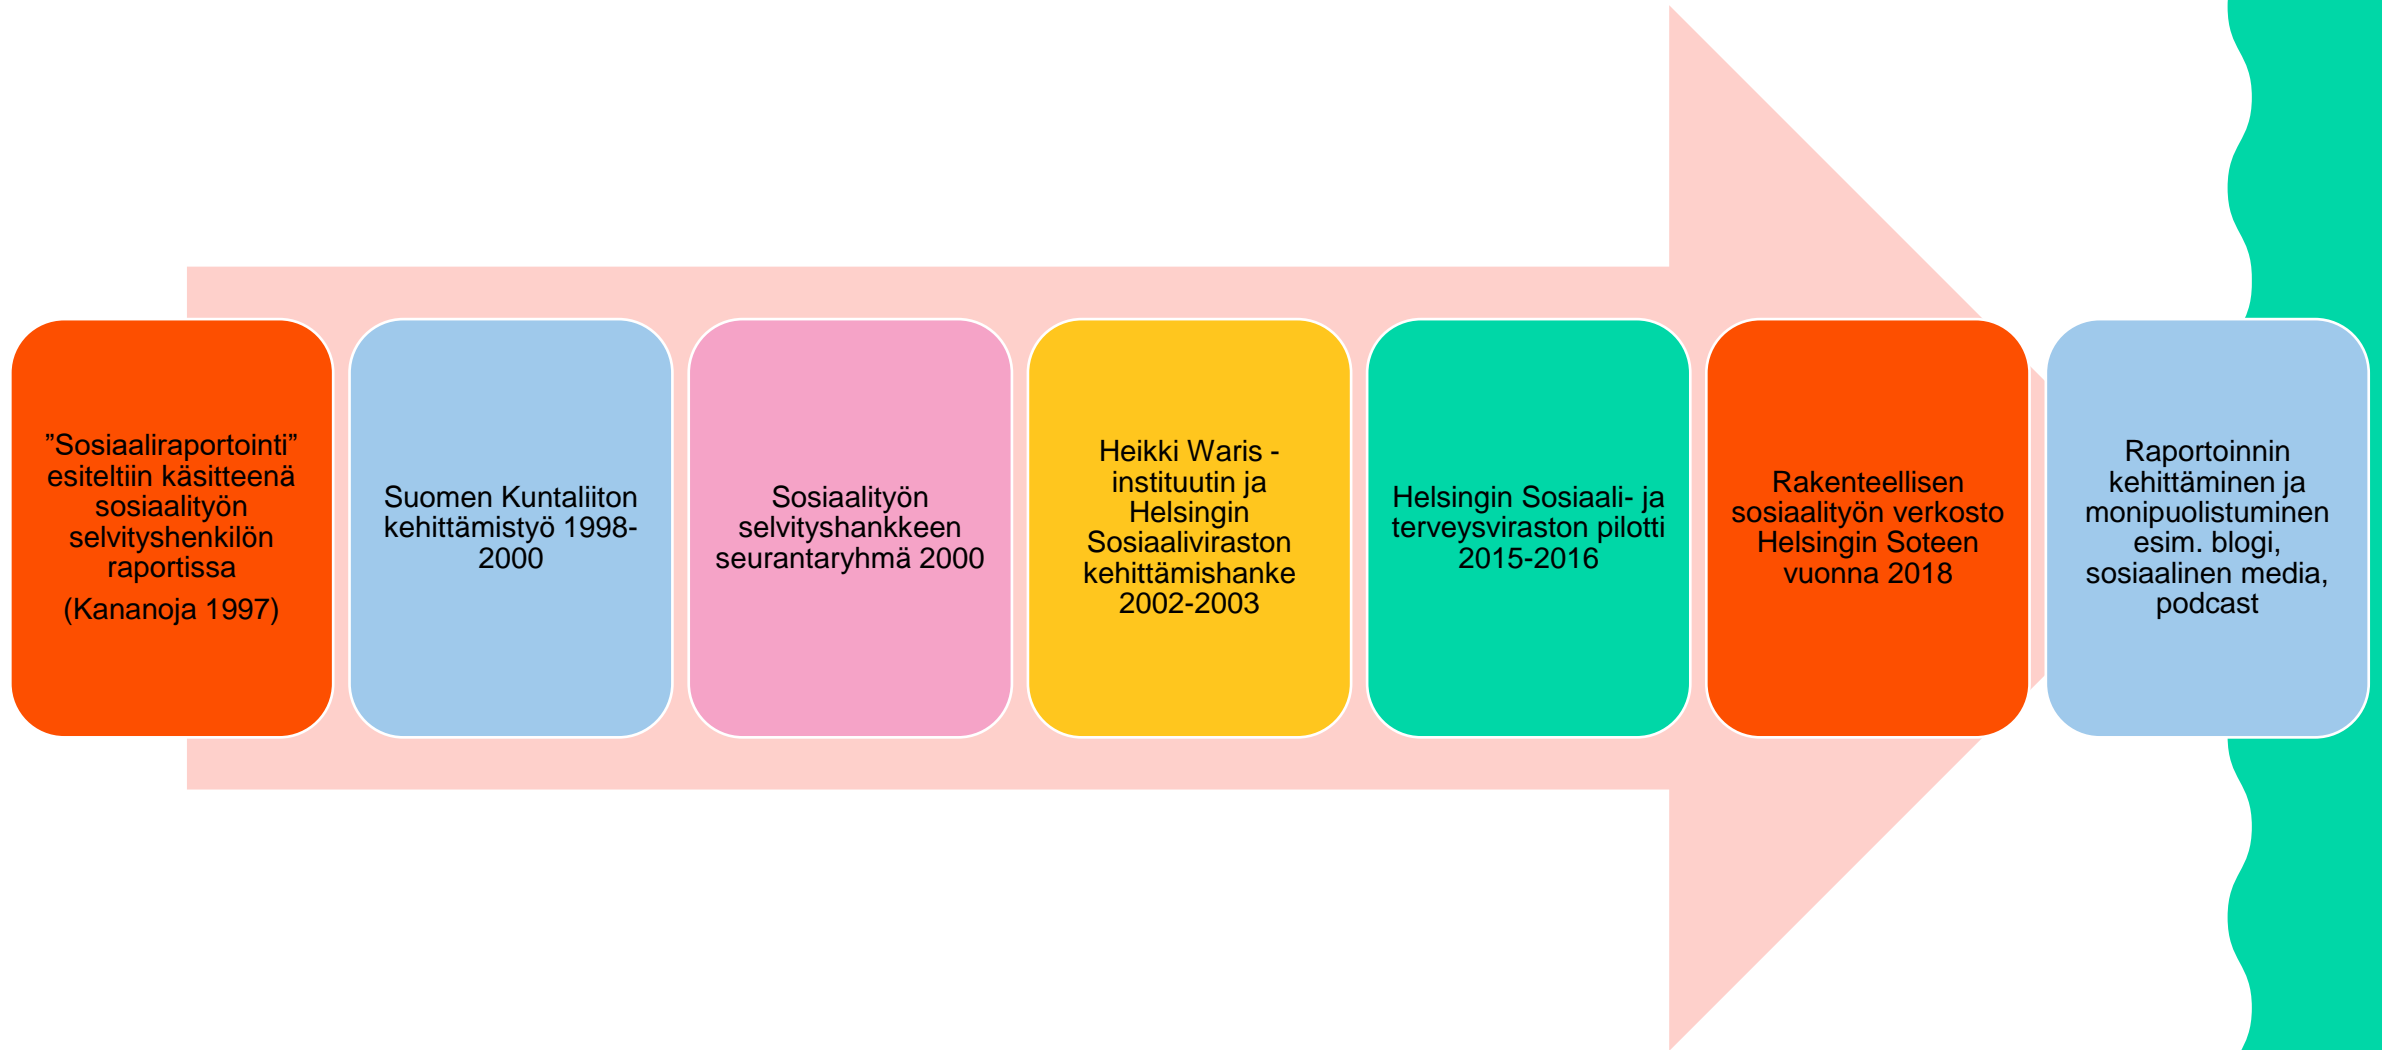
”Sosiaaliraportointi” esiteltiin käsitteenä sosiaalityön selvityshenkilön raportissa

(Kananoja 1997)

Suomen Kuntaliiton kehittämistyö 1998-2000

Sosiaalityön selvityshankkeen seurantaryhmä 2000

Heikki Waris -instituutin ja Helsingin Sosiaaliviraston kehittämishanke 2002-2003

Helsingin Sosiaali- ja terveysviraston pilotti 2015-2016

Rakenteellisen sosiaalityön verkosto Helsingin Soteen vuonna 2018

Raportoinnin kehittäminen ja monipuolistuminen esim. blogi, sosiaalinen media, podcast